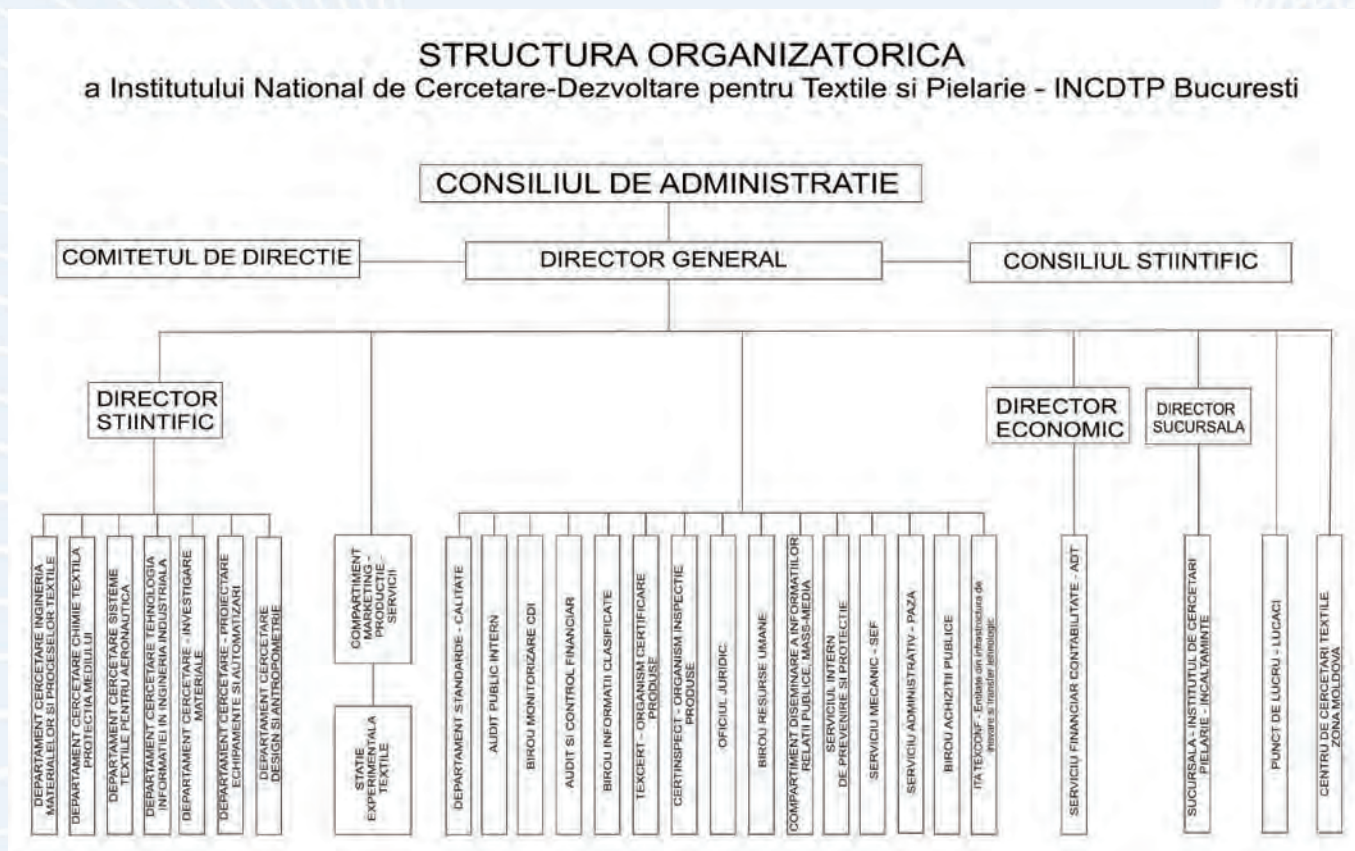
STRUCTURA ORGANIZATORICA
a Institutului National de Cercetare-Dezvoltare pentru Textile si Pielarie - INCDTP Bucuresti

CONSILIUL DE ADMINISTRATIE

COMITETUL DE DIRECTIE

DIRECTOR GENERAL

CONSILIUL STIINTIFIC

DIRECTOR STIINTIFIC

DEPARTAMENT CERCETARE INGINERIA MATERIALELOR SI PROCESELOR TEXTILE

DEPARTAMENT CERCETARE CHIMIE TEXTILA PROTECTIA MEDIULUI

DEPARTAMENT CERCETARE SISTEME TEXTILE PENTRU AERONAUTICA

DEPARTAMENT CERCETARE TEHNOLOGIA INFORMATIEI IN INGINERIA INDUSTRIALA

DEPARTAMENT CERCETARE - INVESTIGARE MATERIALE

DEPARTAMENT CERCETARE - PROIECTARE ECHIPAMENTE SI AUTOMATIZARI

DEPARTAMENT CERCETARE DESIGN SI ANTROPOMETRIE

COMPARTIMENT MARKETING - PRODUCTIE - SERVICII

STATIE EXPERIMENTALA TEXTILE

DEPARTAMENT STANDARDE - CALITATE

AUDIT PUBLIC INTERN

BIROU MONITORIZARE CDI

AUDIT SI CONTROL FINANCIAR

BIROU INFORMATII CLASIFICATE

TEXCERT - ORGANISM CERTIFICARE PRODUSE

CERTINSPECT - ORGANISM INSPECTIE PRODUSE

OFICIUL JURIDIC

BIROU RESURSE UMANE

COMPARTIMENT DISEMINARE A INFORMATIILOR RELATII PUBLICE, MASS-MEDIA

SERVICIUL INTERN DE PREVENIRE SI PROTECTIE

SERVICIU MECANIC - SEF

SERVICIU ADMINISTRATIV - PAZA

BIROU ACHIZITII PUBLICE

ITA TEXCONF - Entitate din infrastructura de inovare si transfer tehnologic

DIRECTOR ECONOMIC

SERVICIU FINANCIAR CONTABILITATE - ADT

DIRECTOR SUCURSALA

SUCURSALA - INSTITUTUL DE CERCETARI PIELARIE - INCALTAMINTE

PUNCT DE LUCRU - LUCACI

CENTRU DE CERCETARI TEXTILE ZONA MOLDOVA